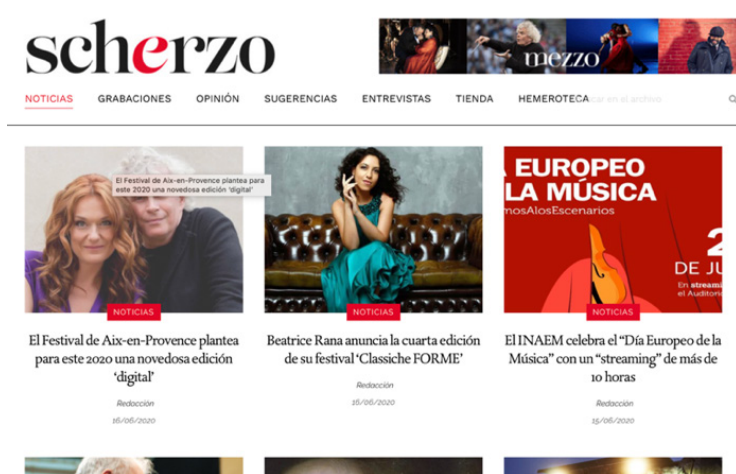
scherzo

mezzo

NOTICIAS GRABACIONES OPINIÓN SUGERENCIAS ENTREVISTAS TIENDA HEMEROTECA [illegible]car en el archivo

El Festival de Aix-en-Provence plantea para este 2020 una novedosa edición 'digital'

EUROPEO LA MÚSICA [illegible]mosAlosEscenarios

2 DE JU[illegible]

En streami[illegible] el Auditori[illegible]

NOTICIAS

El Festival de Aix-en-Provence plantea para este 2020 una novedosa edición 'digital'

Redacción

16/06/2020

NOTICIAS

Beatrice Rana anuncia la cuarta edición de su festival 'Classiche FORME'

Redacción

16/06/2020

NOTICIAS

El INAEM celebra el "Día Europeo de la Música" con un "streaming" de más de 10 horas

Redacción

15/06/2020